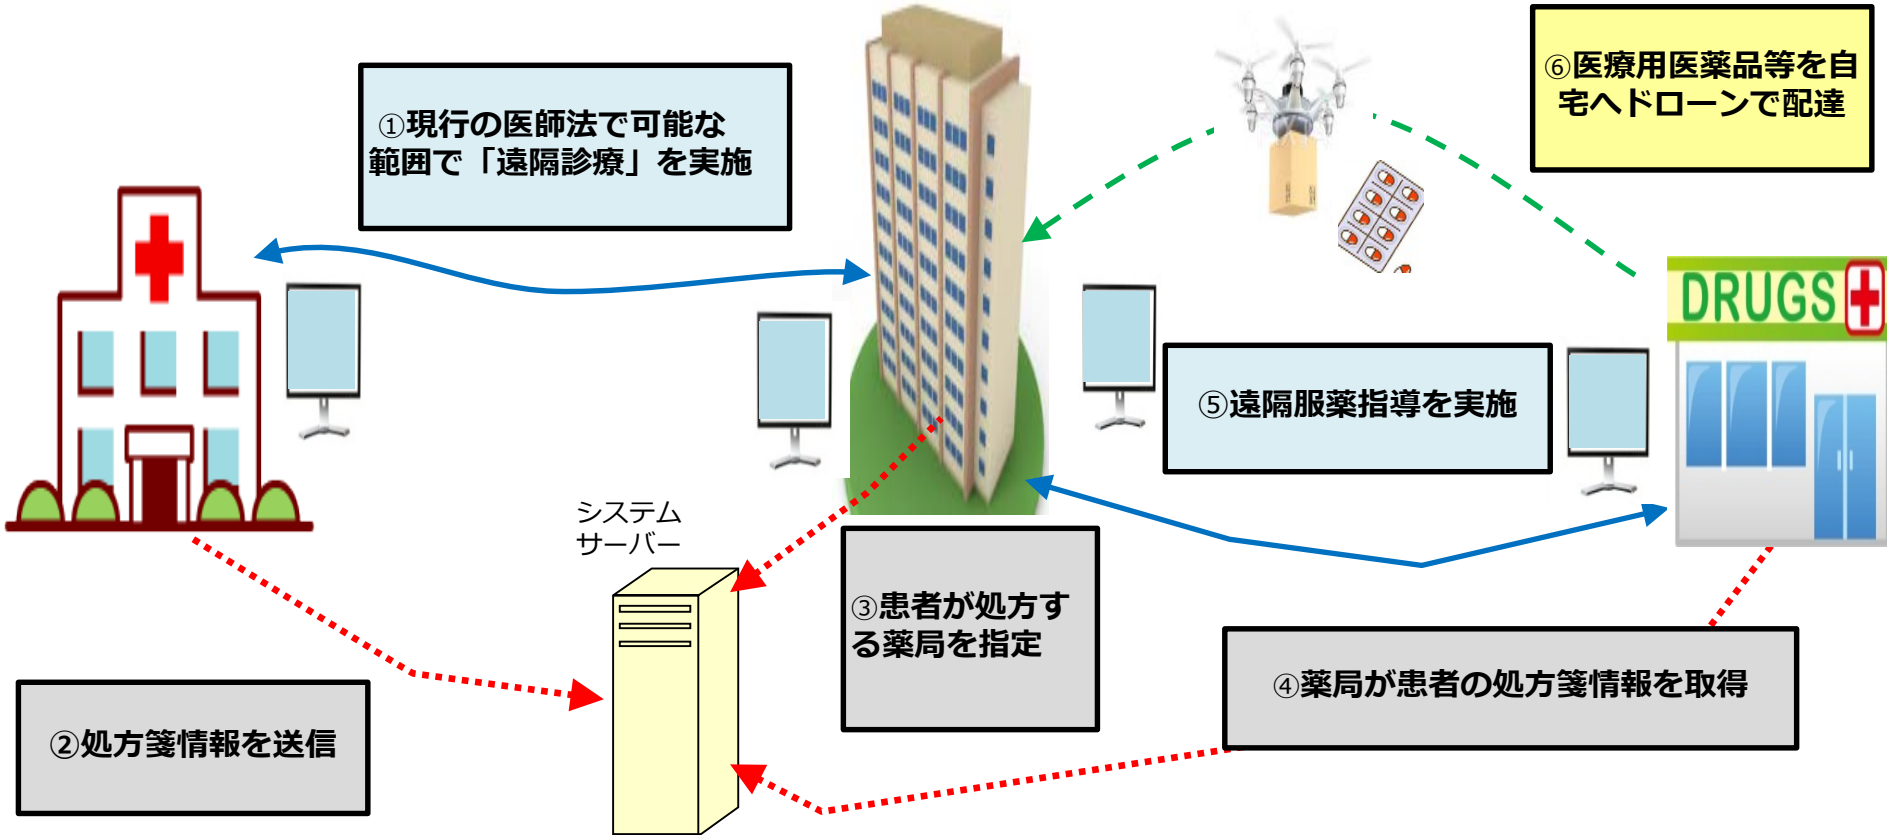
①現行の医師法で可能な範囲で「遠隔診療」を実施

⑥医療用医薬品等を自宅へドローンで配達

DRUGS

⑤遠隔服薬指導を実施

システムサーバー

③患者が処方する薬局を指定

④薬局が患者の処方箋情報を取得

②処方箋情報を送信